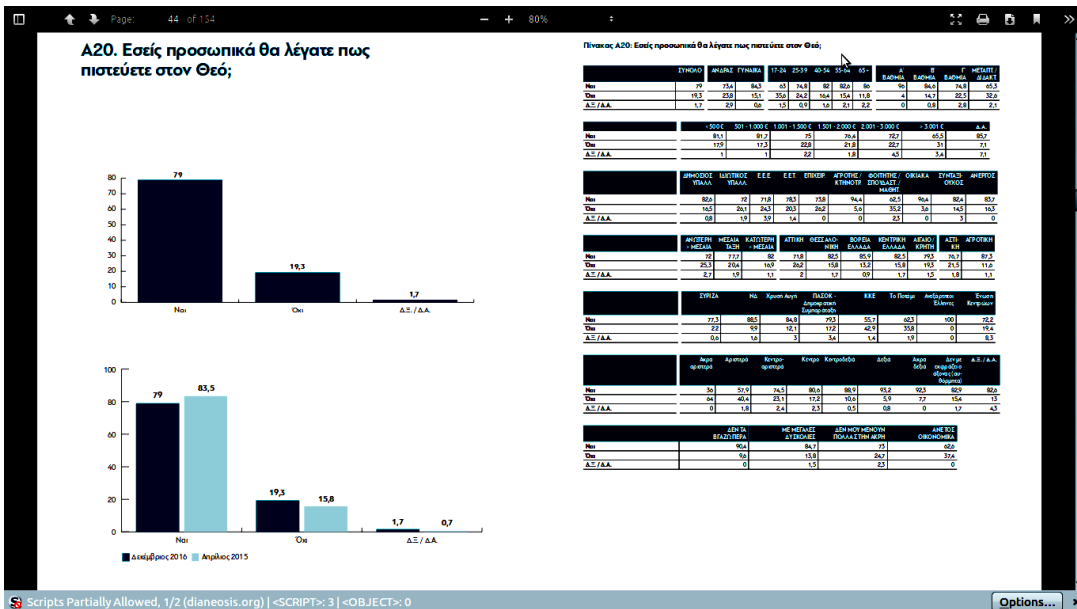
Page: 44 of 154
80%

Α20. Εσείς προσωπικά θα λέγατε πως πιστεύετε στον Θεό;

| | |
|---|---|
| Ναι | 79 |
| Όχι | 19,3 |
| Δ.Ξ. / Δ.Α. | 1,7 |

80
70
60
50
40
30
20
10
0

100
80
60
40
20
0

| | Δεκέμβριος 2016 | Απρίλιος 2015 |
|---|---|---|
| Ναι | 79 | 83,5 |
| Όχι | 19,3 | 15,8 |
| Δ.Ξ. / Δ.Α. | 1,7 | 0,7 |

Πίνακας Α20: Εσείς προσωπικά θα λέγατε πως πιστεύετε στον Θεό;

| | ΣΥΝΟΛΟ | ΑΝΔΡΑΣ | ΓΥΝΑΙΚΑ | 17-24 | 25-39 | 40-54 | 55-64 | 65 - | Α' ΒΑΘΜΙΑ | Β' ΒΑΘΜΙΑ | Γ' ΒΑΘΜΙΑ | ΜΕΤΑΠΤ / ΔΙΔΑΚΤ |
|---|---|---|---|---|---|---|---|---|---|---|---|---|
| Ναι | 79 | 73,6 | 84,3 | 63 | 74,8 | 82 | 82,6 | 86 | 96 | 84,6 | 74,8 | 65,3 |
| Όχι | 19,3 | 23,8 | 15,1 | 35,6 | 24,2 | 16,4 | 15,4 | 11,8 | 4 | 14,7 | 22,5 | 32,6 |
| Δ.Ξ. / Δ.Α. | 1,7 | 2,9 | 0,6 | 1,5 | 0,9 | 1,6 | 2,1 | 2,2 | 0 | 0,8 | 2,8 | 2,1 |

| | < 500 € | 501 - 1.000 € | 1.001 - 1.500 € | 1.501 - 2.000 € | 2.001 - 3.000 € | > 3.001 € | Δ.Α. |
|---|---|---|---|---|---|---|---|
| Ναι | 81,1 | 81,7 | 75 | 76,6 | 72,7 | 65,5 | 85,7 |
| Όχι | 17,9 | 17,3 | 22,8 | 21,8 | 22,7 | 31 | 7,1 |
| Δ.Ξ. / Δ.Α. | 1 | 1 | 2,2 | 1,8 | 4,5 | 3,4 | 7,1 |

| | ΔΗΜΟΣΙΟΣ ΥΠΑΛΛ | ΙΔΙΩΤΙΚΟΣ ΥΠΑΛΛ | Ε.Ε.Ε. | Ε.Ε.Τ. | ΕΠΙΧΕΙΡ | ΑΓΡΟΤΗΣ / ΚΤΗΝΟΤΡ | ΦΟΙΤΗΤΗΣ / ΣΠΟΥΔΑΣΤ. / ΜΑΘΗΤ. | ΟΙΚΙΑΚΑ | ΣΥΝΤΑΞΙ ΟΥΧΟΣ | ΑΝΕΡΓΟΣ |
|---|---|---|---|---|---|---|---|---|---|---|
| Ναι | 82,6 | 72 | 71,8 | 78,3 | 73,8 | 94,4 | 62,5 | 96,4 | 82,4 | 83,7 |
| Όχι | 16,5 | 26,1 | 24,3 | 20,3 | 26,2 | 5,6 | 35,2 | 3,6 | 14,5 | 16,3 |
| Δ.Ξ. / Δ.Α. | 0,8 | 1,9 | 3,9 | 1,4 | 0 | 0 | 2,3 | 0 | 3 | 0 |

| | ΑΝΩΤΕΡΗ - ΜΕΣΑΙΑ | ΜΕΣΑΙΑ ΤΑΞΗ | ΚΑΤΩΤΕΡΗ - ΜΕΣΑΙΑ | ΑΤΤΙΚΗ | ΘΕΣΣΑΛΟΝΙΚΗ | ΒΟΡΕΙΑ ΕΛΛΑΔΑ | ΚΕΝΤΡΙΚΗ ΕΛΛΑΔΑ | ΑΙΓΑΙΟ / ΚΡΗΤΗ | ΑΣΤΙΚΗ | ΑΓΡΟΤΙΚΗ |
|---|---|---|---|---|---|---|---|---|---|---|
| Ναι | 72 | 77,7 | 82 | 71,8 | 82,5 | 85,9 | 82,5 | 79,3 | 76,7 | 87,3 |
| Όχι | 25,3 | 20,4 | 16,9 | 26,2 | 15,8 | 13,2 | 15,8 | 19,3 | 21,5 | 11,6 |
| Δ.Ξ. / Δ.Α. | 2,7 | 1,9 | 1,1 | 2 | 1,7 | 0,9 | 1,7 | 1,5 | 1,8 | 1,1 |

| | ΣΥΡΙΖΑ | ΝΔ | Χρυσή Αυγή | ΠΑΣΟΚ - Δημοκρατική Συμπαράταξη | ΚΚΕ | Το Ποτάμι | Ανεξάρτητοι Έλληνες | Ένωση Κεντρώων |
|---|---|---|---|---|---|---|---|---|
| Ναι | 77,3 | 88,5 | 84,8 | 79,3 | 55,7 | 62,3 | 100 | 72,2 |
| Όχι | 22 | 9,9 | 12,1 | 17,2 | 42,9 | 35,8 | 0 | 19,4 |
| Δ.Ξ. / Δ.Α. | 0,6 | 1,6 | 3 | 3,4 | 1,4 | 1,9 | 0 | 8,3 |

| | Άκρα αριστερά | Αριστερά | Κεντρο-αριστερά | Κέντρο | Κεντροδεξιά | Δεξιά | Άκρα δεξιά | Δεν με εκφράζει ο άξονας (αυθόρμητα) | Δ.Ξ. / Δ.Α. |
|---|---|---|---|---|---|---|---|---|---|
| Ναι | 36 | 57,9 | 74,5 | 80,6 | 88,9 | 93,2 | 92,3 | 82,9 | 82,6 |
| Όχι | 64 | 40,4 | 23,1 | 17,2 | 10,6 | 5,9 | 7,7 | 15,4 | 13 |
| Δ.Ξ. / Δ.Α. | 0 | 1,8 | 2,4 | 2,3 | 0,5 | 0,8 | 0 | 1,7 | 4,3 |

| | ΔΕΝ ΤΑ ΒΓΑΖΩ ΠΕΡΑ | ΜΕ ΜΕΓΑΛΕΣ ΔΥΣΚΟΛΙΕΣ | ΔΕΝ ΜΟΥ ΜΕΝΟΥΝ ΠΟΛΛΑ ΣΤΗΝ ΑΚΡΗ | ΑΝΕΤΟΣ ΟΙΚΟΝΟΜΙΚΑ |
|---|---|---|---|---|
| Ναι | 90,4 | 84,7 | 73 | 62,6 |
| Όχι | 9,6 | 13,8 | 24,7 | 37,4 |
| Δ.Ξ. / Δ.Α. | 0 | 1,5 | 2,3 | 0 |

Scripts Partially Allowed, 1/2 (dianeosis.org) | <SCRIPT>: 3 | <OBJECT>: 0
Options...